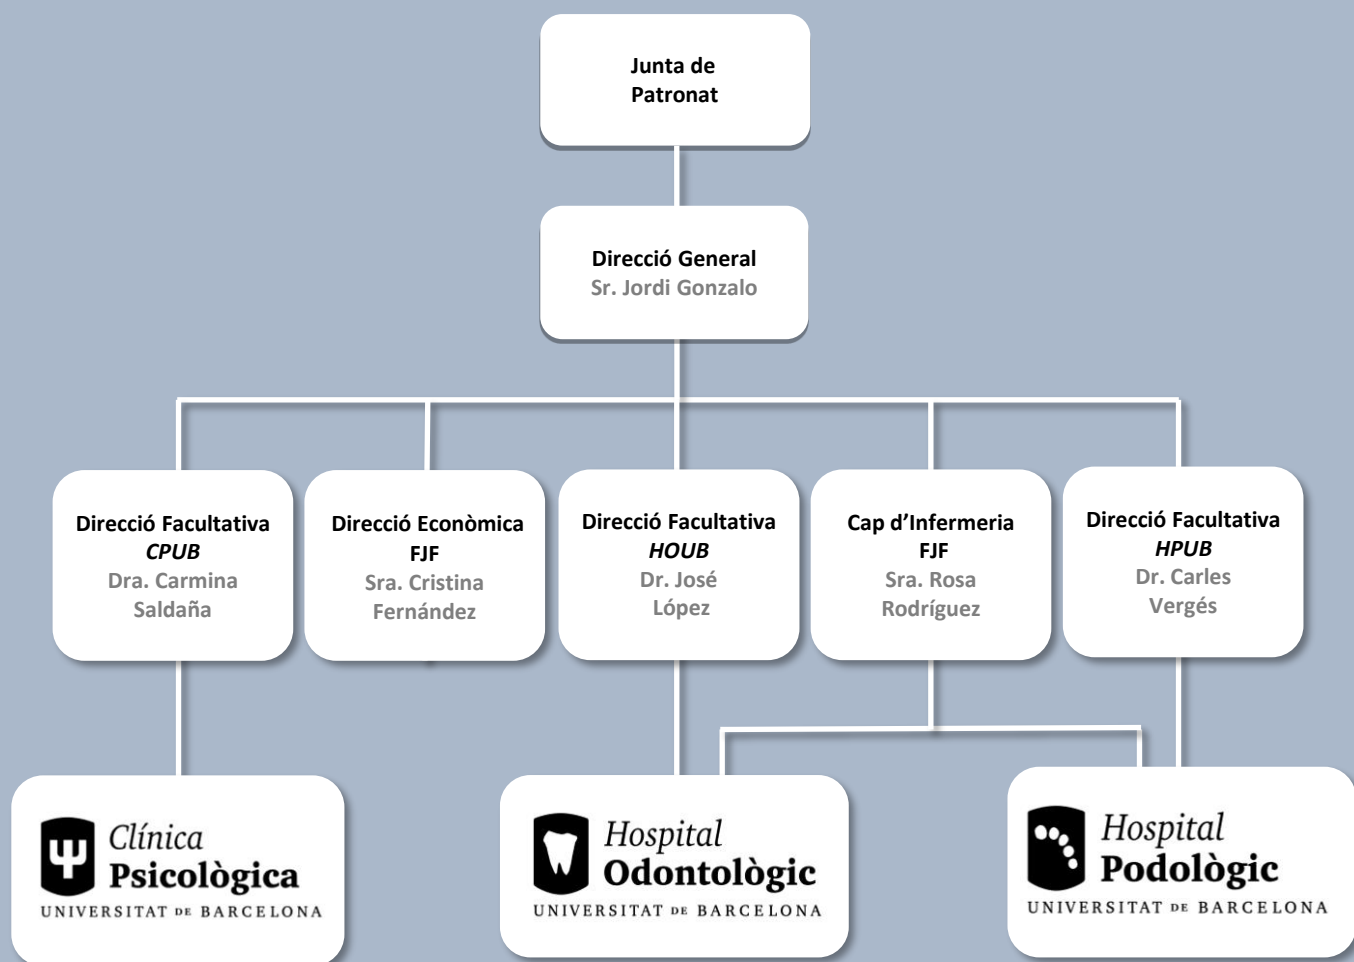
Junta de Patronat

Direcció General
Sr. Jordi Gonzalo

Direcció Facultativa
*CPUB*
Dra. Carmina Saldaña

Direcció Econòmica
FJF
Sra. Cristina Fernández

Direcció Facultativa
*HOUB*
Dr. José López

Cap d'Infermeria
FJF
Sra. Rosa Rodríguez

Direcció Facultativa
*HPUB*
Dr. Carles Vergés

Clínica
Psicològica
UNIVERSITAT DE BARCELONA

Hospital
Odontològic
UNIVERSITAT DE BARCELONA

Hospital
Podològic
UNIVERSITAT DE BARCELONA